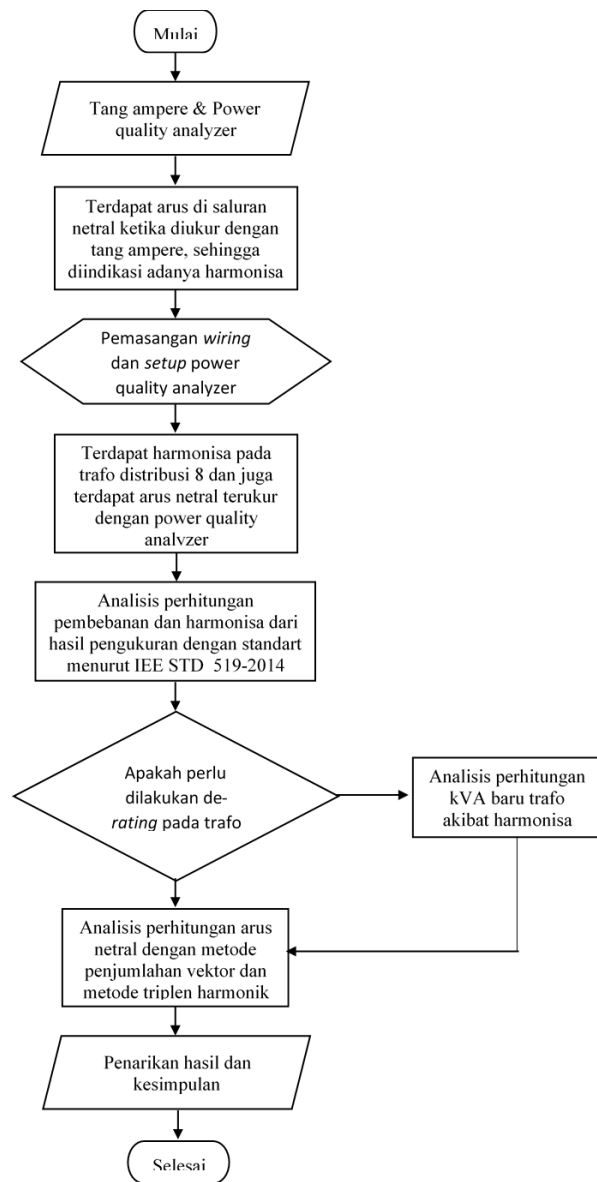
Mulai

Tang ampere & Power quality analyzer

Terdapat arus di saluran netral ketika diukur dengan tang ampere, sehingga diindikasi adanya harmonisa

Pemasangan *wiring* dan *setup* power quality analyzer

Terdapat harmonisa pada trafo distribusi 8 dan juga terdapat arus netral terukur dengan power quality analyzer

Analisis perhitungan pembebanan dan harmonisa dari hasil pengukuran dengan standart menurut IEE STD 519-2014

Apakah perlu dilakukan de-*rating* pada trafo

Analisis perhitungan kVA baru trafo akibat harmonisa

Analisis perhitungan arus netral dengan metode penjumlahan vektor dan metode triplen harmonik

Penarikan hasil dan kesimpulan

Selesai